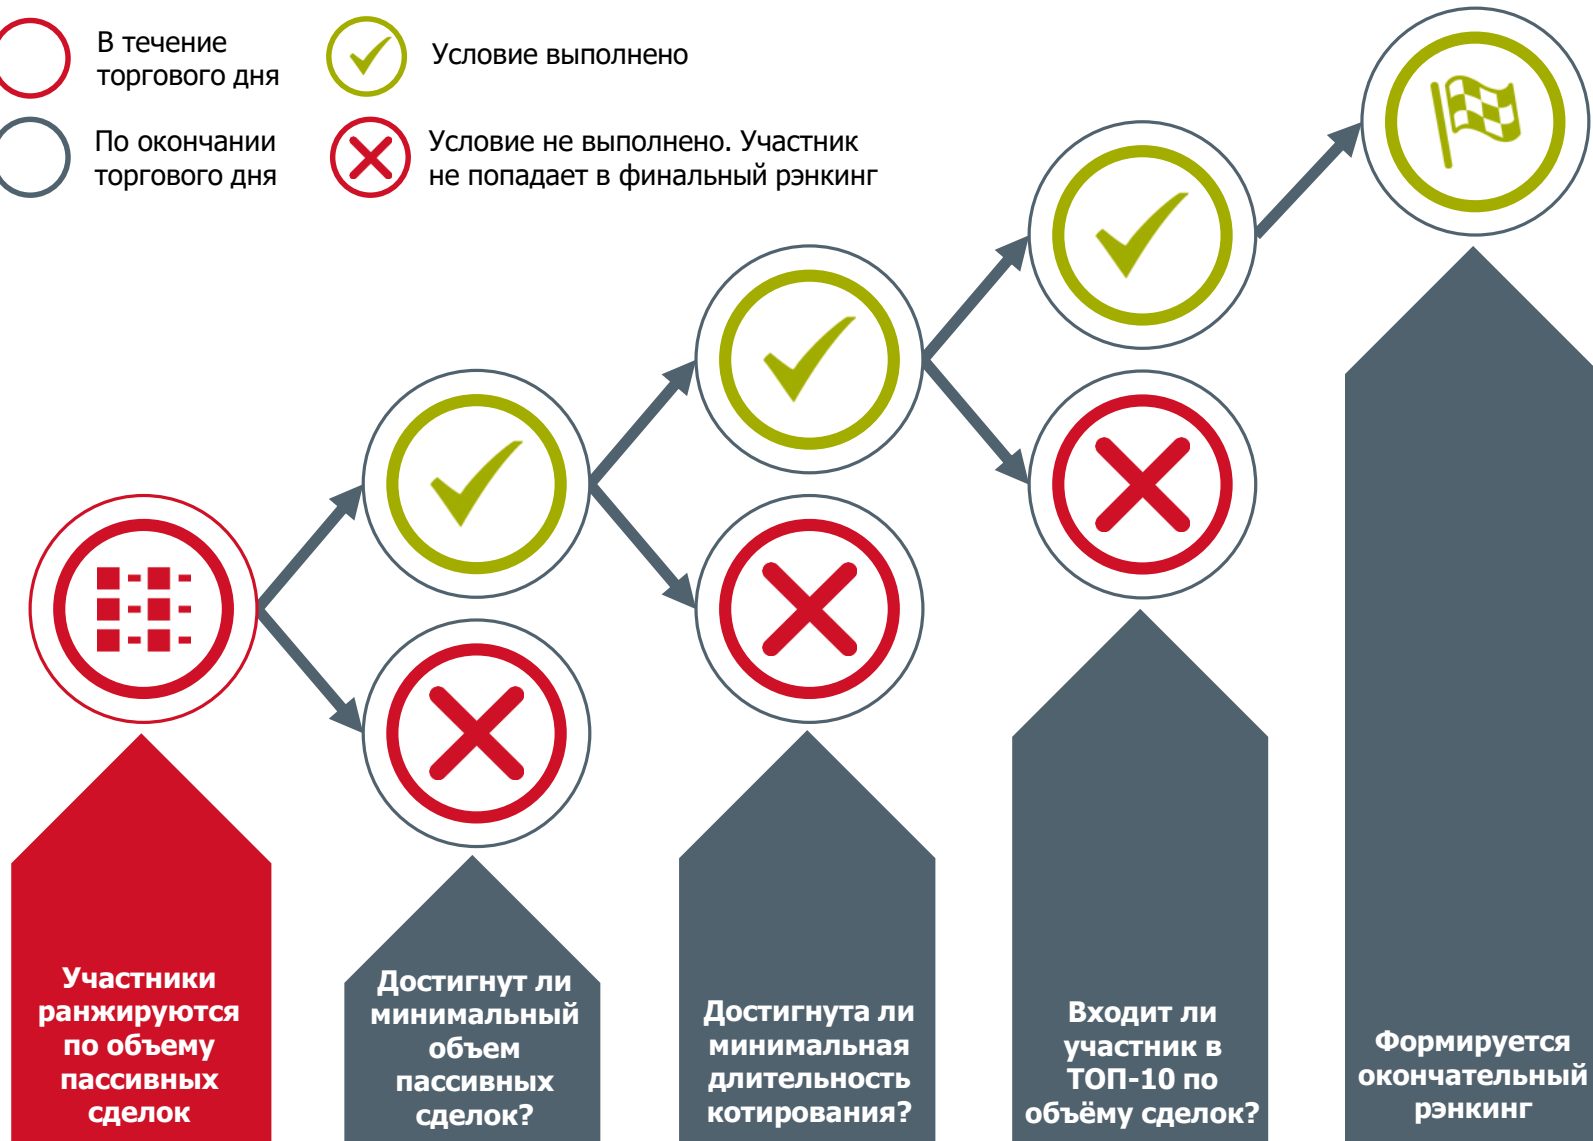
В течение торгового дня

По окончании торгового дня

Условие выполнено

Условие не выполнено. Участник не попадает в финальный рэнкинг

Участники ранжируются по объему пассивных сделок

Достигнут ли минимальный объем пассивных сделок?

Достигнута ли минимальная длительность котирования?

Входит ли участник в ТОП-10 по объёму сделок?

Формируется окончательный рэнкинг